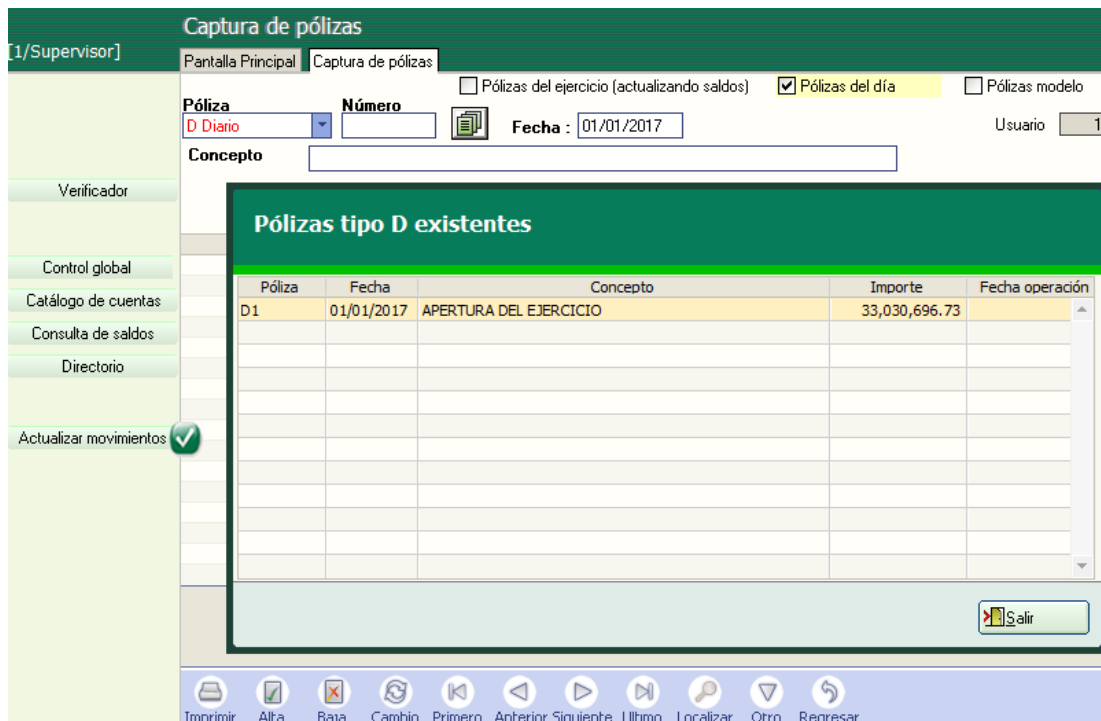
Captura de pólizas

[1/Supervisor]

Pantalla Principal | Captura de pólizas

Pólizas del ejercicio (actualizando saldos)
Pólizas del día
Pólizas modelo

Póliza
D Diario
Número
Fecha : 01/01/2017
Usuario 1
Concepto

Verificador

Control global
Catálogo de cuentas
Consulta de saldos
Directorio

Actualizar movimientos

Pólizas tipo D existentes

| Póliza | Fecha | Concepto | Importe | Fecha operación |
|---|---|---|---|---|
| D1 | 01/01/2017 | APERTURA DEL EJERCICIO | 33,030,696.73 | |

Salir

Imprimir Alta Baja Cambio Primero Anterior Siguiente Ultimo Localizar Otro Regresar